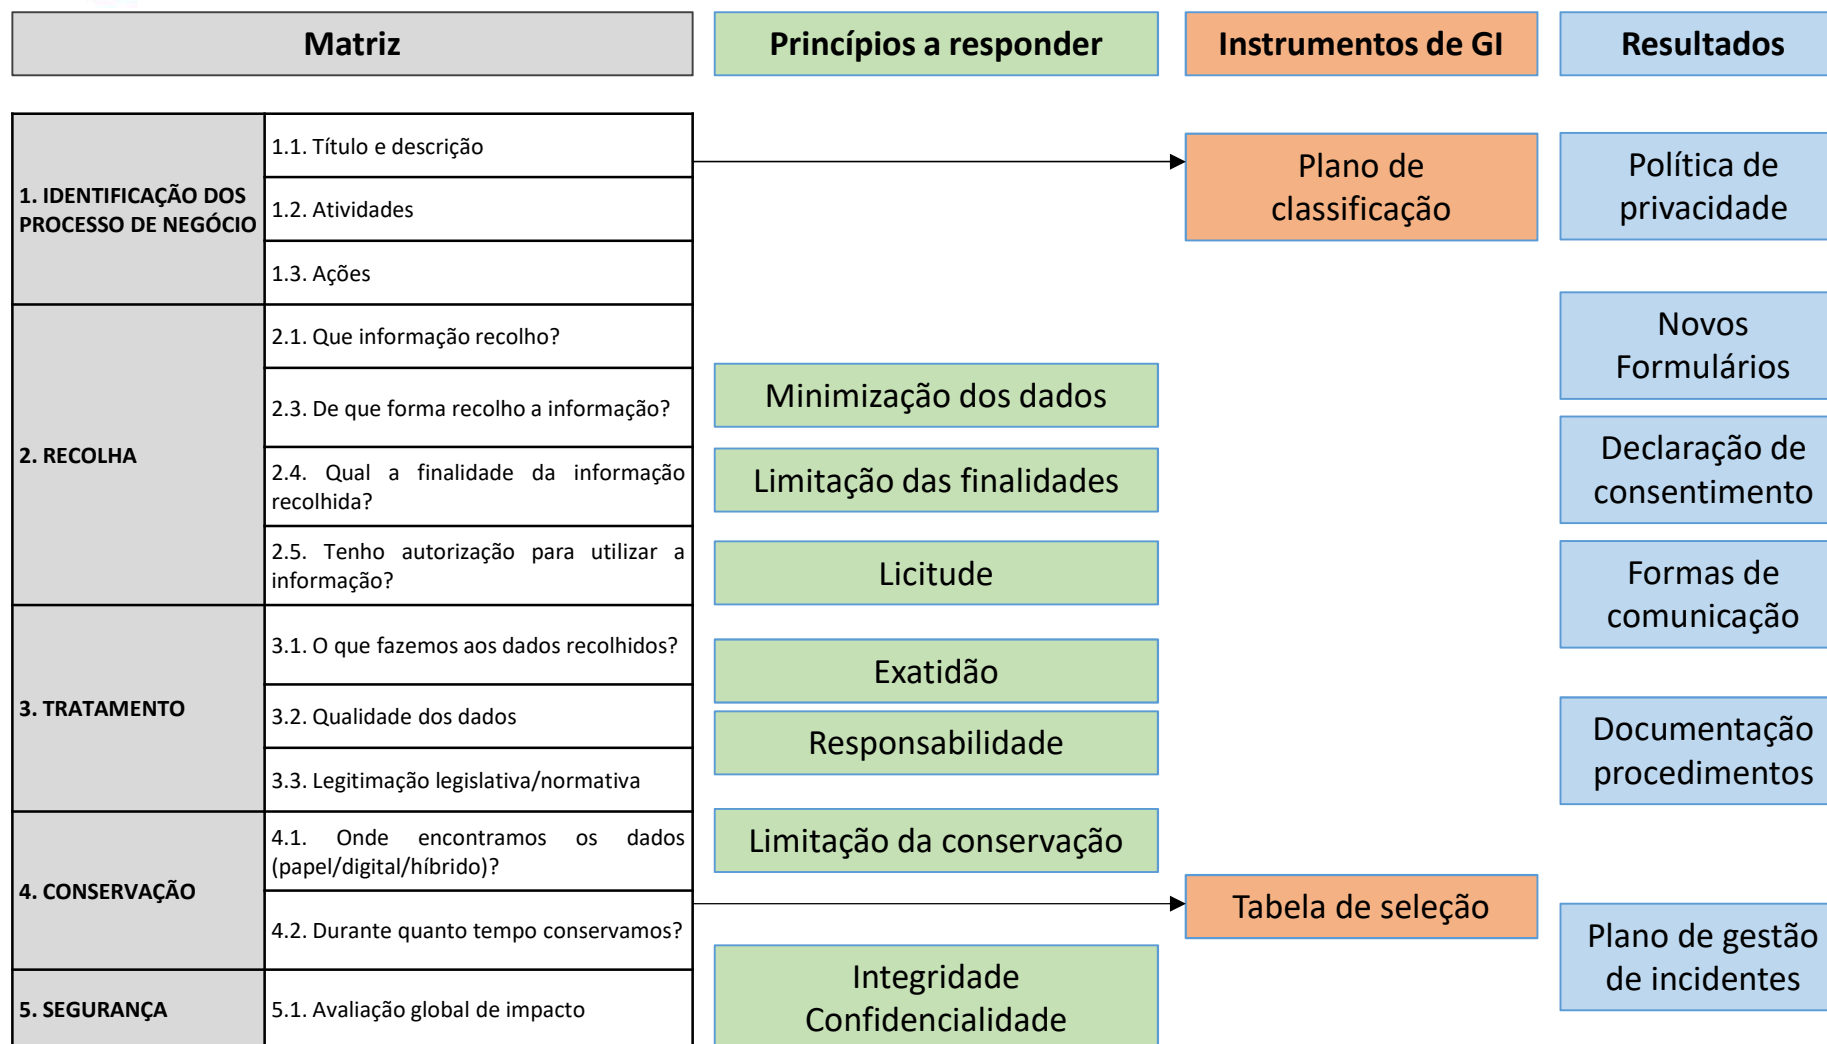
Matriz

Princípios a responder

Instrumentos de GI

Resultados

| | |
|---|---|
| 1. IDENTIFICAÇÃO DOS PROCESSO DE NEGÓCIO | 1.1. Título e descrição |
| | 1.2. Atividades |
| | 1.3. Ações |
| 2. RECOLHA | 2.1. Que informação recolho? |
| | 2.3. De que forma recolho a informação? |
| | 2.4. Qual a finalidade da informação recolhida? |
| | 2.5. Tenho autorização para utilizar a informação? |
| 3. TRATAMENTO | 3.1. O que fazemos aos dados recolhidos? |
| | 3.2. Qualidade dos dados |
| | 3.3. Legitimação legislativa/normativa |
| 4. CONSERVAÇÃO | 4.1. Onde encontramos os dados (papel/digital/híbrido)? |
| | 4.2. Durante quanto tempo conservamos? |
| 5. SEGURANÇA | 5.1. Avaliação global de impacto |

Minimização dos dados

Limitação das finalidades

Licitude

Exatidão

Responsabilidade

Limitação da conservação

Integridade Confidencialidade

Plano de classificação

Tabela de seleção

Política de privacidade

Novos Formulários

Declaração de consentimento

Formas de comunicação

Documentação procedimentos

Plano de gestão de incidentes